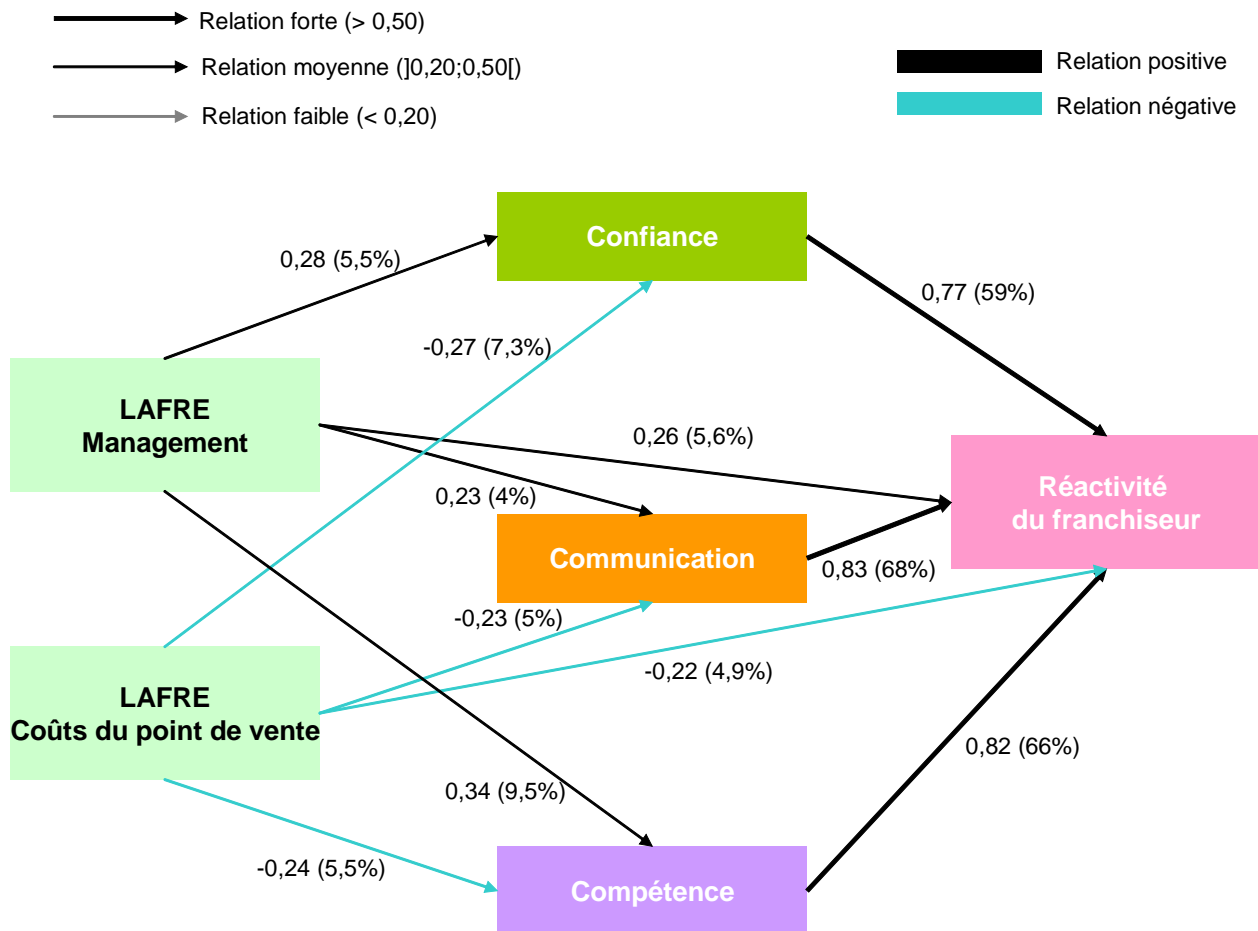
Relation forte (> 0,50)
Relation moyenne (]0,20;0,50[)
Relation faible (< 0,20)

Relation positive
Relation négative

Confiance

0,28 (5,5%)

0,77 (59%)

-0,27 (7,3%)

LAFRE
Management

0,26 (5,6%)

0,23 (4%)

Réactivité
du franchiseur

Communication

0,83 (68%)

-0,23 (5%)

-0,22 (4,9%)

LAFRE
Coûts du point de vente

0,82 (66%)

0,34 (9,5%)

-0,24 (5,5%)

Compétence